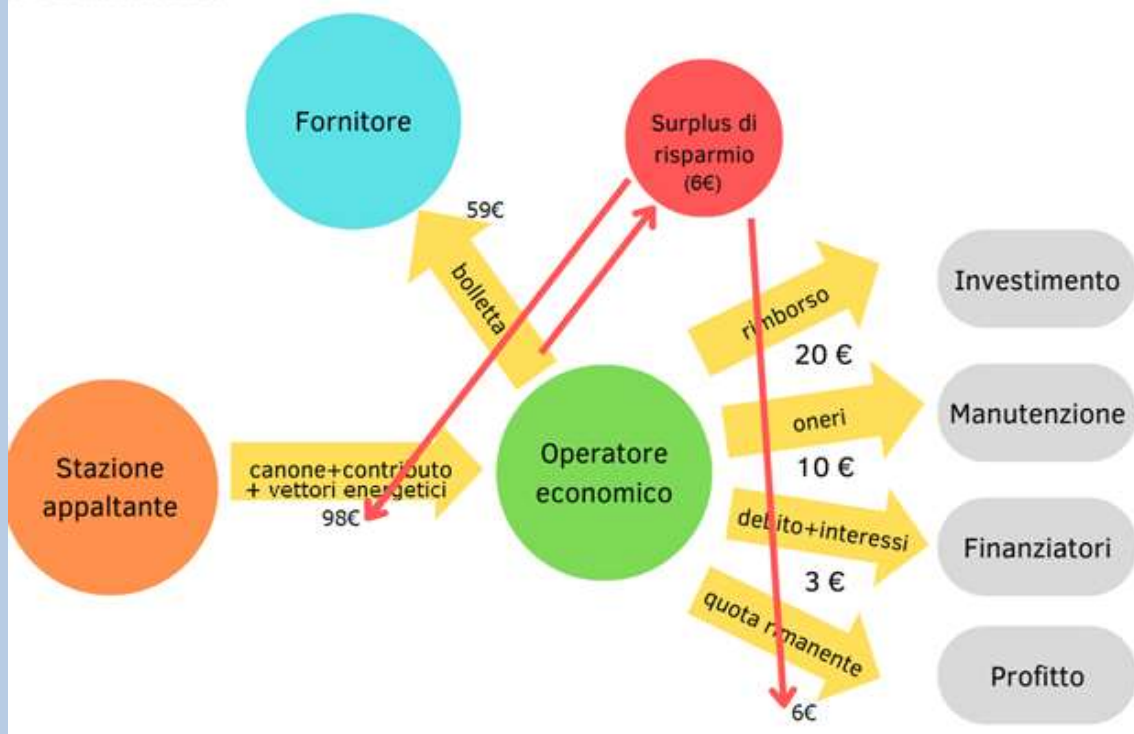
Fornitore

Surplus di risparmio (6€)

59€

bolletta

Investimento

rimborso

20 €

Manutenzione

oneri

10 €

Stazione appaltante

canone+contributo + vettori energetici

98€

Operatore economico

debito+interessi

Finanziatori

3 €

quota rimanente

Profitto

6€